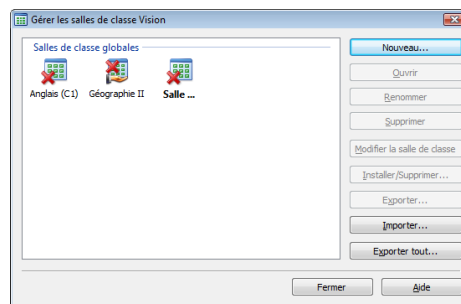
Gérer les salles de classe Vision

Salles de classe globales

Anglais (C1)
Géographie II
Salle ...

Nouveau...
Ouvrir
Renommer
Supprimer
Modifier la salle de classe
Installer/Supprimer...
Exporter...
Importer...
Exporter tout...

Fermer
Aide